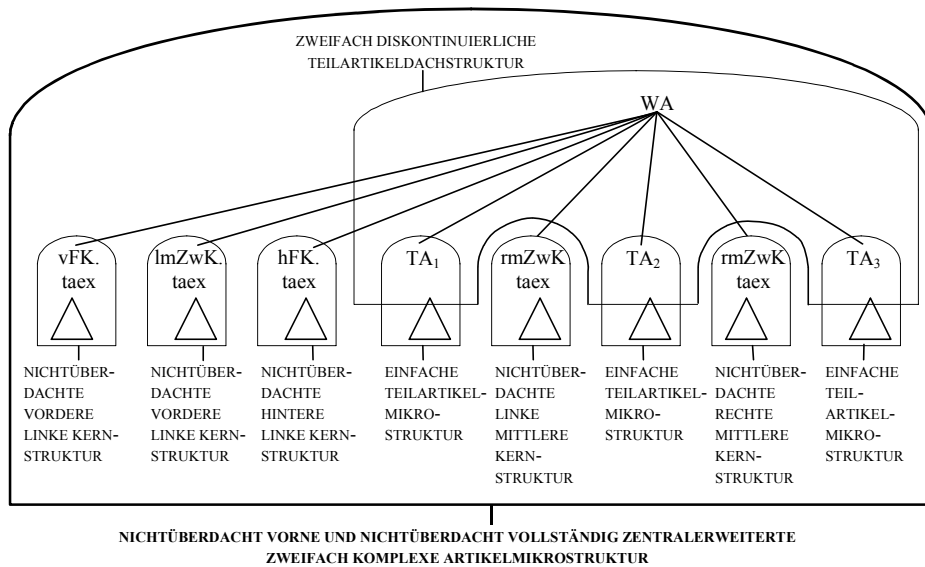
ZWEIFACH DISKONTINUIERLICHE TEILARTIKELDACHSTRUKTUR

WA

vFK. taex

lmZwK. taex

hFK. taex

$TA_1$

rmZwK taex

$TA_2$

rmZwK taex

$TA_3$

NICHTÜBERDACHTE VORDERE LINKE KERNSTRUKTUR

NICHTÜBERDACHTE VORDERE LINKE KERNSTRUKTUR

NICHTÜBERDACHTE HINTERE LINKE KERNSTRUKTUR

EINFACHE TEILARTIKELMIKROSTRUKTUR

NICHTÜBERDACHTE LINKE MITTLERE KERNSTRUKTUR

EINFACHE TEILARTIKELMIKROSTRUKTUR

NICHTÜBERDACHTE RECHTE MITTLERE KERNSTRUKTUR

EINFACHE TEILARTIKELMIKROSTRUKTUR

NICHTÜBERDACHT VORNE UND NICHTÜBERDACHT VOLLSTÄNDIG ZENTRALERWEITERTE ZWEIFACH KOMPLEXE ARTIKELMIKROSTRUKTUR